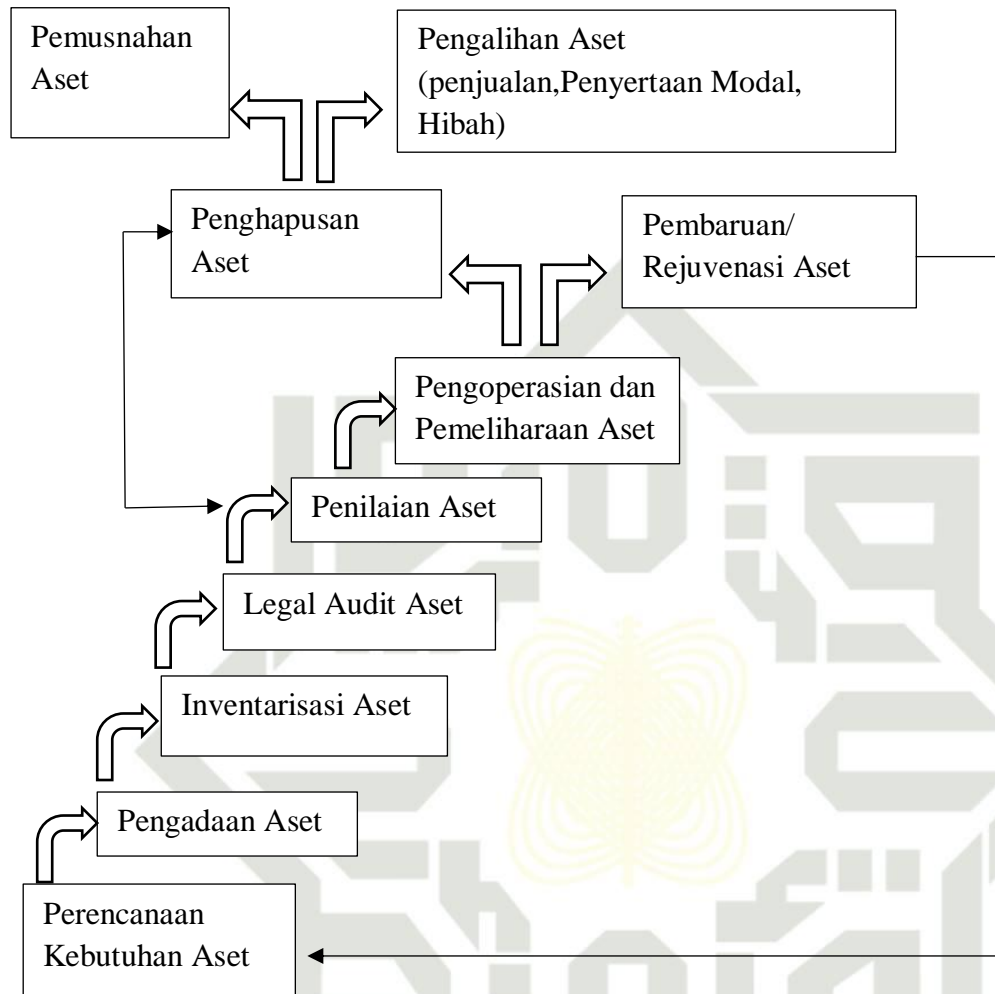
Pemusnahan Aset

Pengalihan Aset (penjualan,Penyertaan Modal, Hibah)

Penghapusan Aset

Pembaruan/ Rejuvenasi Aset

Pengoperasian dan Pemeliharaan Aset

Penilaian Aset

Legal Audit Aset

Inventarisasi Aset

Pengadaan Aset

Perencanaan Kebutuhan Aset